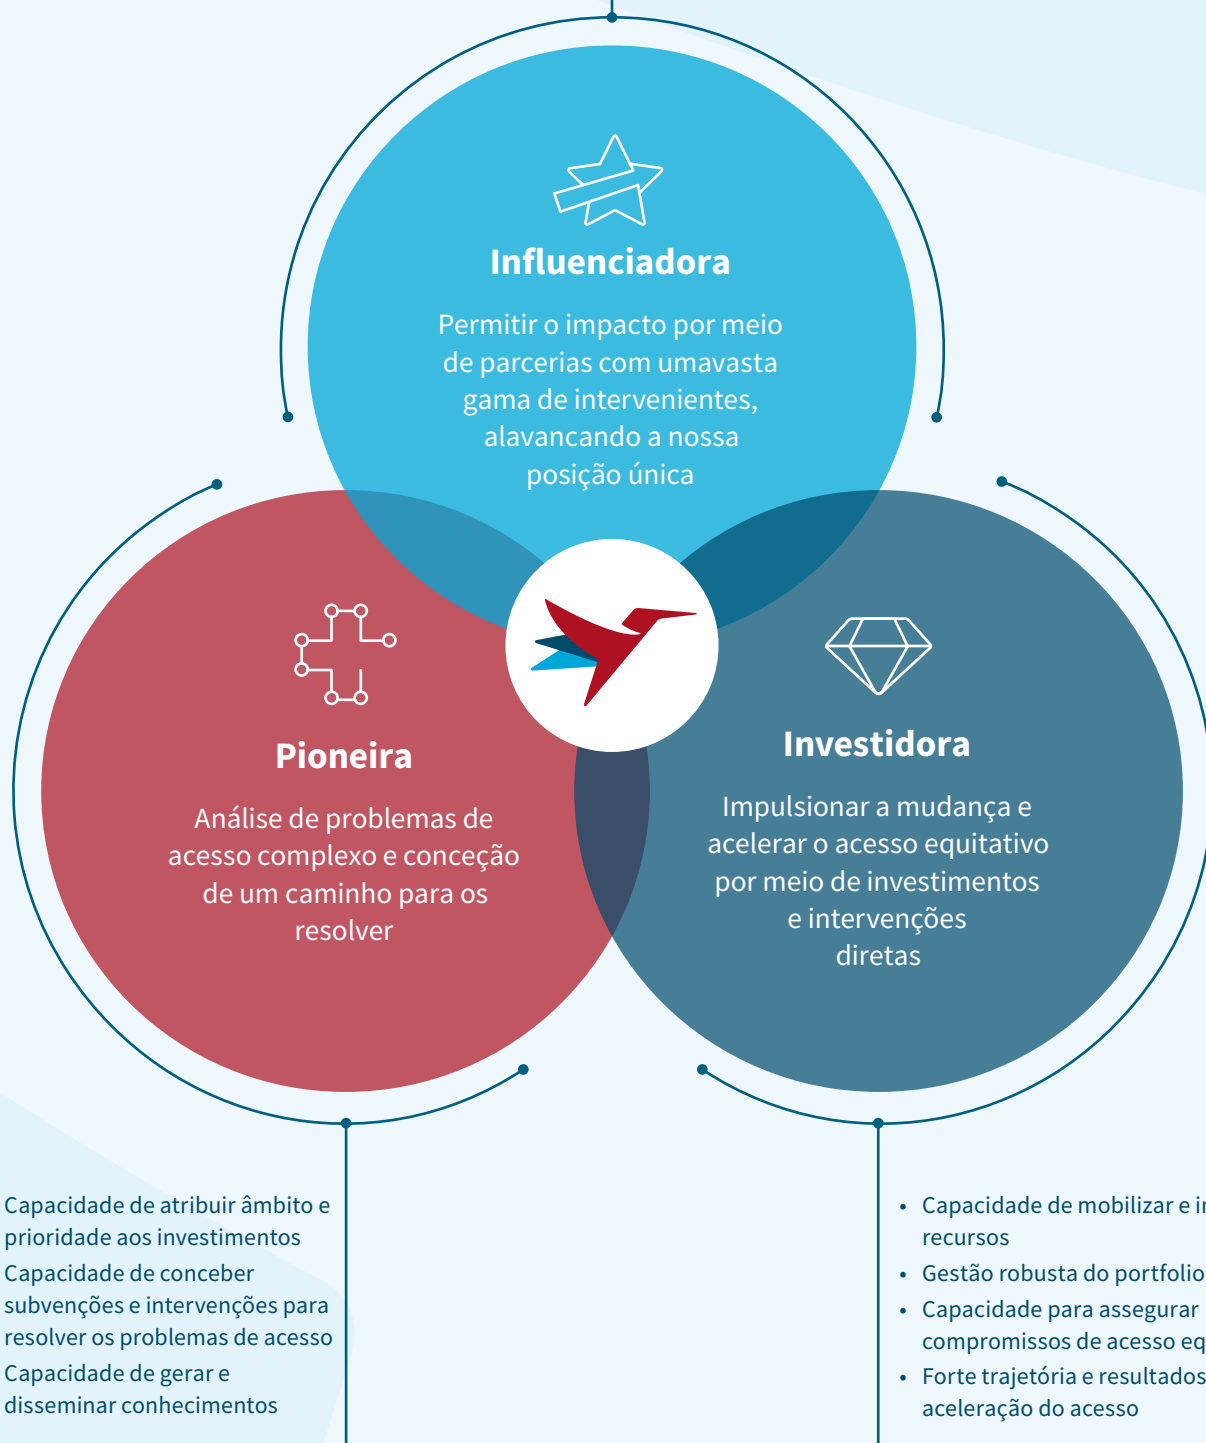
Influenciadora

Permitir o impacto por meio de parcerias com umavasta gama de intervenientes, alavancando a nossa posição única

Pioneira

Análise de problemas de acesso complexo e conceção de um caminho para os resolver

Investidora

Impulsionar a mudança e acelerar o acesso equitativo por meio de investimentos e intervenções diretas

Capacidade de atribuir âmbito e prioridade aos investimentos
Capacidade de conceber subvenções e intervenções para resolver os problemas de acesso
Capacidade de gerar e disseminar conhecimentos

• Capacidade de mobilizar e i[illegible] recursos
• Gestão robusta do portfolio
• Capacidade para assegurar compromissos de acesso eq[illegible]
• Forte trajetória e resultados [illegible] aceleração do acesso